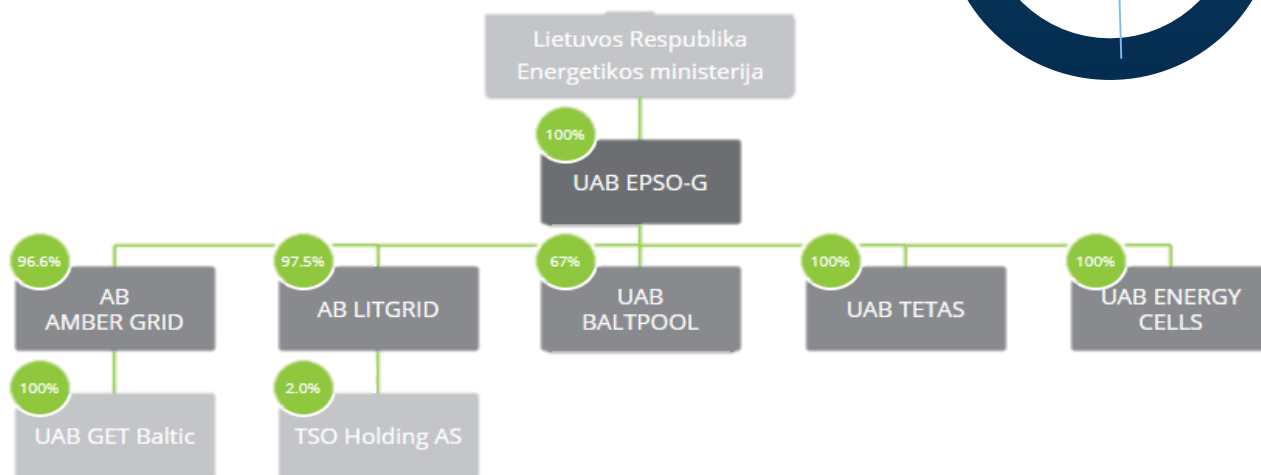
Lietuvos Respublika
Energetikos ministerija

100%

UAB EPSO-G

96.6%

AB AMBER GRID

97.5%

AB LITGRID

67%

UAB BALTPOOL

100%

UAB TETAS

100%

UAB ENERGY CELLS

100%

UAB GET Baltic

2.0%

TSO Holding AS